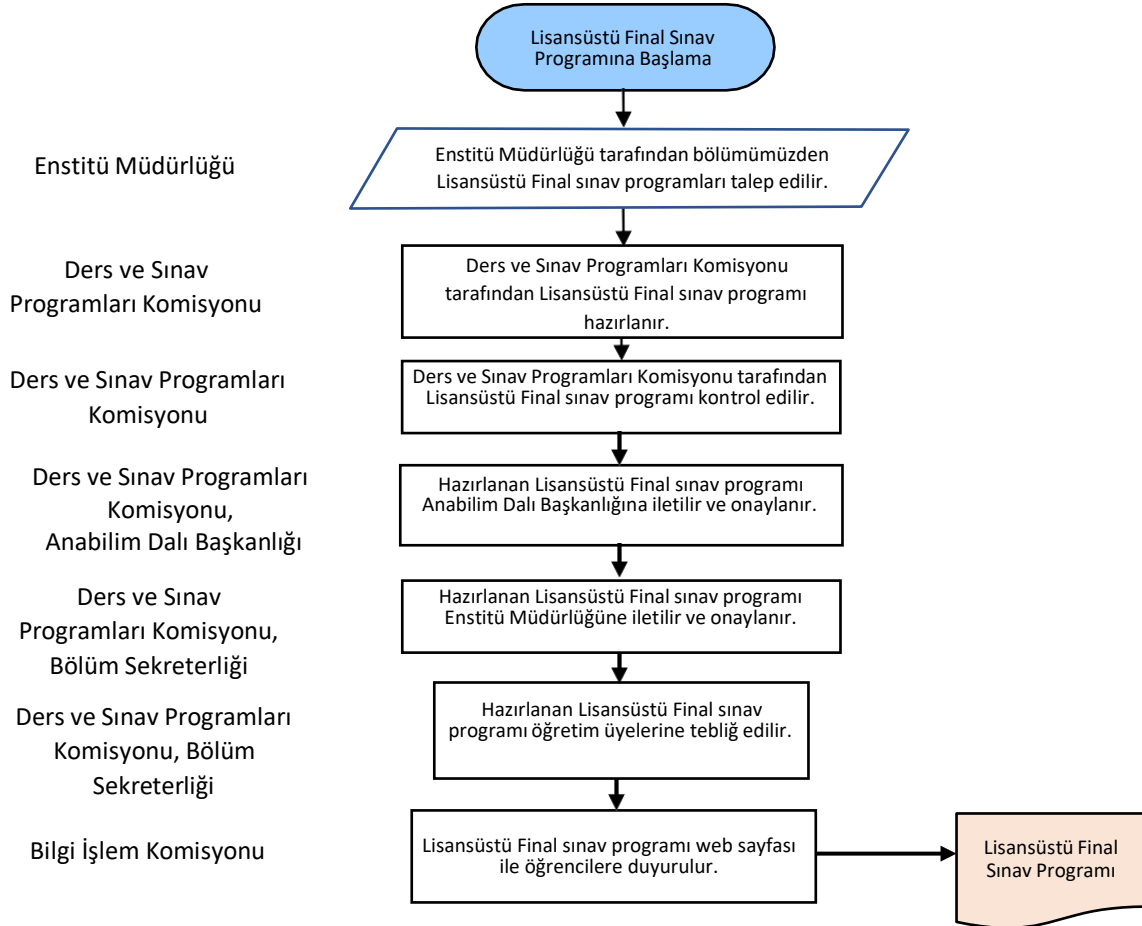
Lisansüstü Final Sınav Programına Başlama

Enstitü Müdürlüğü

Enstitü Müdürlüğü tarafından bölümümüzden Lisansüstü Final sınav programları talep edilir.

Ders ve Sınav Programları Komisyonu

Ders ve Sınav Programları Komisyonu tarafından Lisansüstü Final sınav programı hazırlanır.

Ders ve Sınav Programları Komisyonu

Ders ve Sınav Programları Komisyonu tarafından Lisansüstü Final sınav programı kontrol edilir.

Ders ve Sınav Programları Komisyonu, Anabilim Dalı Başkanlığı

Hazırlanan Lisansüstü Final sınav programı Anabilim Dalı Başkanlığına iletilir ve onaylanır.

Ders ve Sınav Programları Komisyonu, Bölüm Sekreterliği

Hazırlanan Lisansüstü Final sınav programı Enstitü Müdürlüğüne iletilir ve onaylanır.

Ders ve Sınav Programları Komisyonu, Bölüm Sekreterliği

Hazırlanan Lisansüstü Final sınav programı öğretim üyelerine tebliğ edilir.

Bilgi İşlem Komisyonu

Lisansüstü Final sınav programı web sayfası ile öğrencilere duyurulur.

Lisansüstü Final Sınav Programı